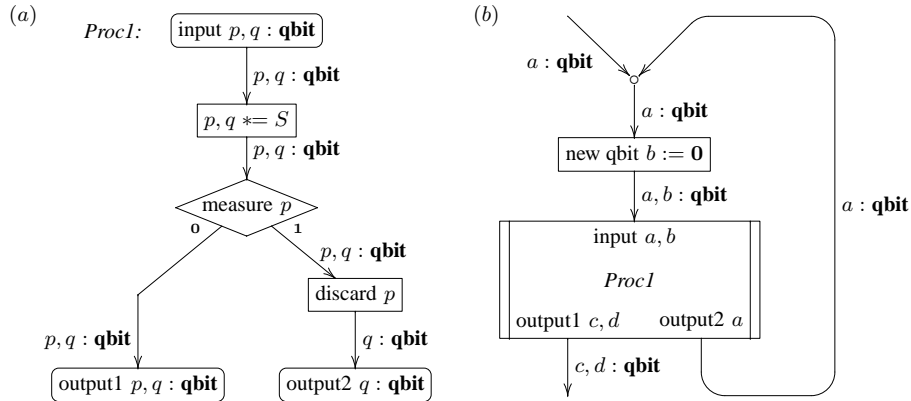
$(a)$

*Proc1:* input $p, q$ : **qbit**

$p, q$ : **qbit**

$p, q \mathrel{*}= S$

$p, q$ : **qbit**

measure $p$

**0**

**1**

$p, q$ : **qbit**

discard $p$

$p, q$ : **qbit**

$q$ : **qbit**

output1 $p, q$ : **qbit**

output2 $q$ : **qbit**

$(b)$

$a$ : **qbit**

$a$ : **qbit**

new qbit $b := \mathbf{0}$

$a, b$ : **qbit**

$a$ : **qbit**

input $a, b$

*Proc1*

output1 $c, d$

output2 $a$

$c, d$ : **qbit**